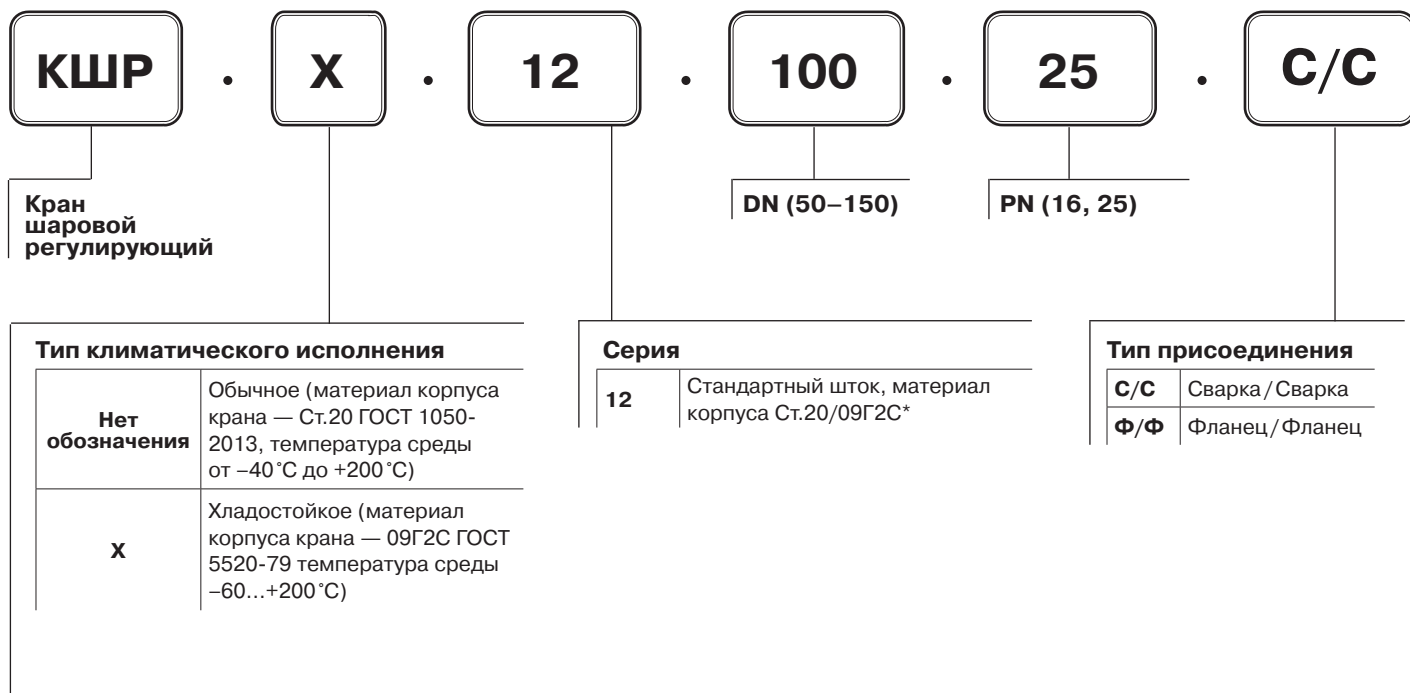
КШР . Х . 12 . 100 . 25 . С/С

Кран шаровой регулирующий

DN (50–150)

PN (16, 25)

Тип климатического исполнения

| | |
|---|---|
| Нет обозначения | Обычное (материал корпуса крана — Ст.20 ГОСТ 1050-2013, температура среды от −40°С до +200°С) |
| Х | Хладостойкое (материал корпуса крана — 09Г2С ГОСТ 5520-79 температура среды −60…+200°С) |

Серия

| | |
|---|---|
| 12 | Стандартный шток, материал корпуса Ст.20/09Г2С* |

Тип присоединения

| | |
|---|---|
| С/С | Сварка/Сварка |
| Ф/Ф | Фланец/Фланец |